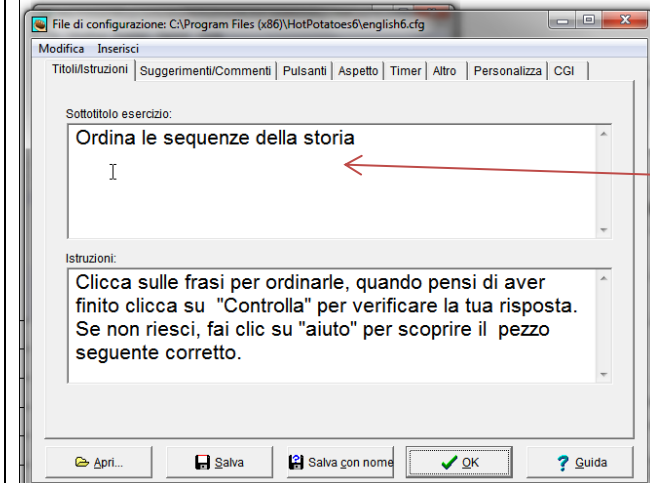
File di configurazione: C:\Program Files (x86)\HotPotatoes6\english6.cfg

Modifica Inserisci

Titoli/Istruzioni | Suggerimenti/Commenti | Pulsanti | Aspetto | Timer | Altro | Personalizza | CGI

Sottotitolo esercizio:

Ordina le sequenze della storia

Istruzioni:

Clicca sulle frasi per ordinarle, quando pensi di aver finito clicca su "Controlla" per verificare la tua risposta. Se non riesci, fai clic su "aiuto" per scoprire il pezzo seguente corretto.

Apri... | Salva | Salva con nome | OK | Guida